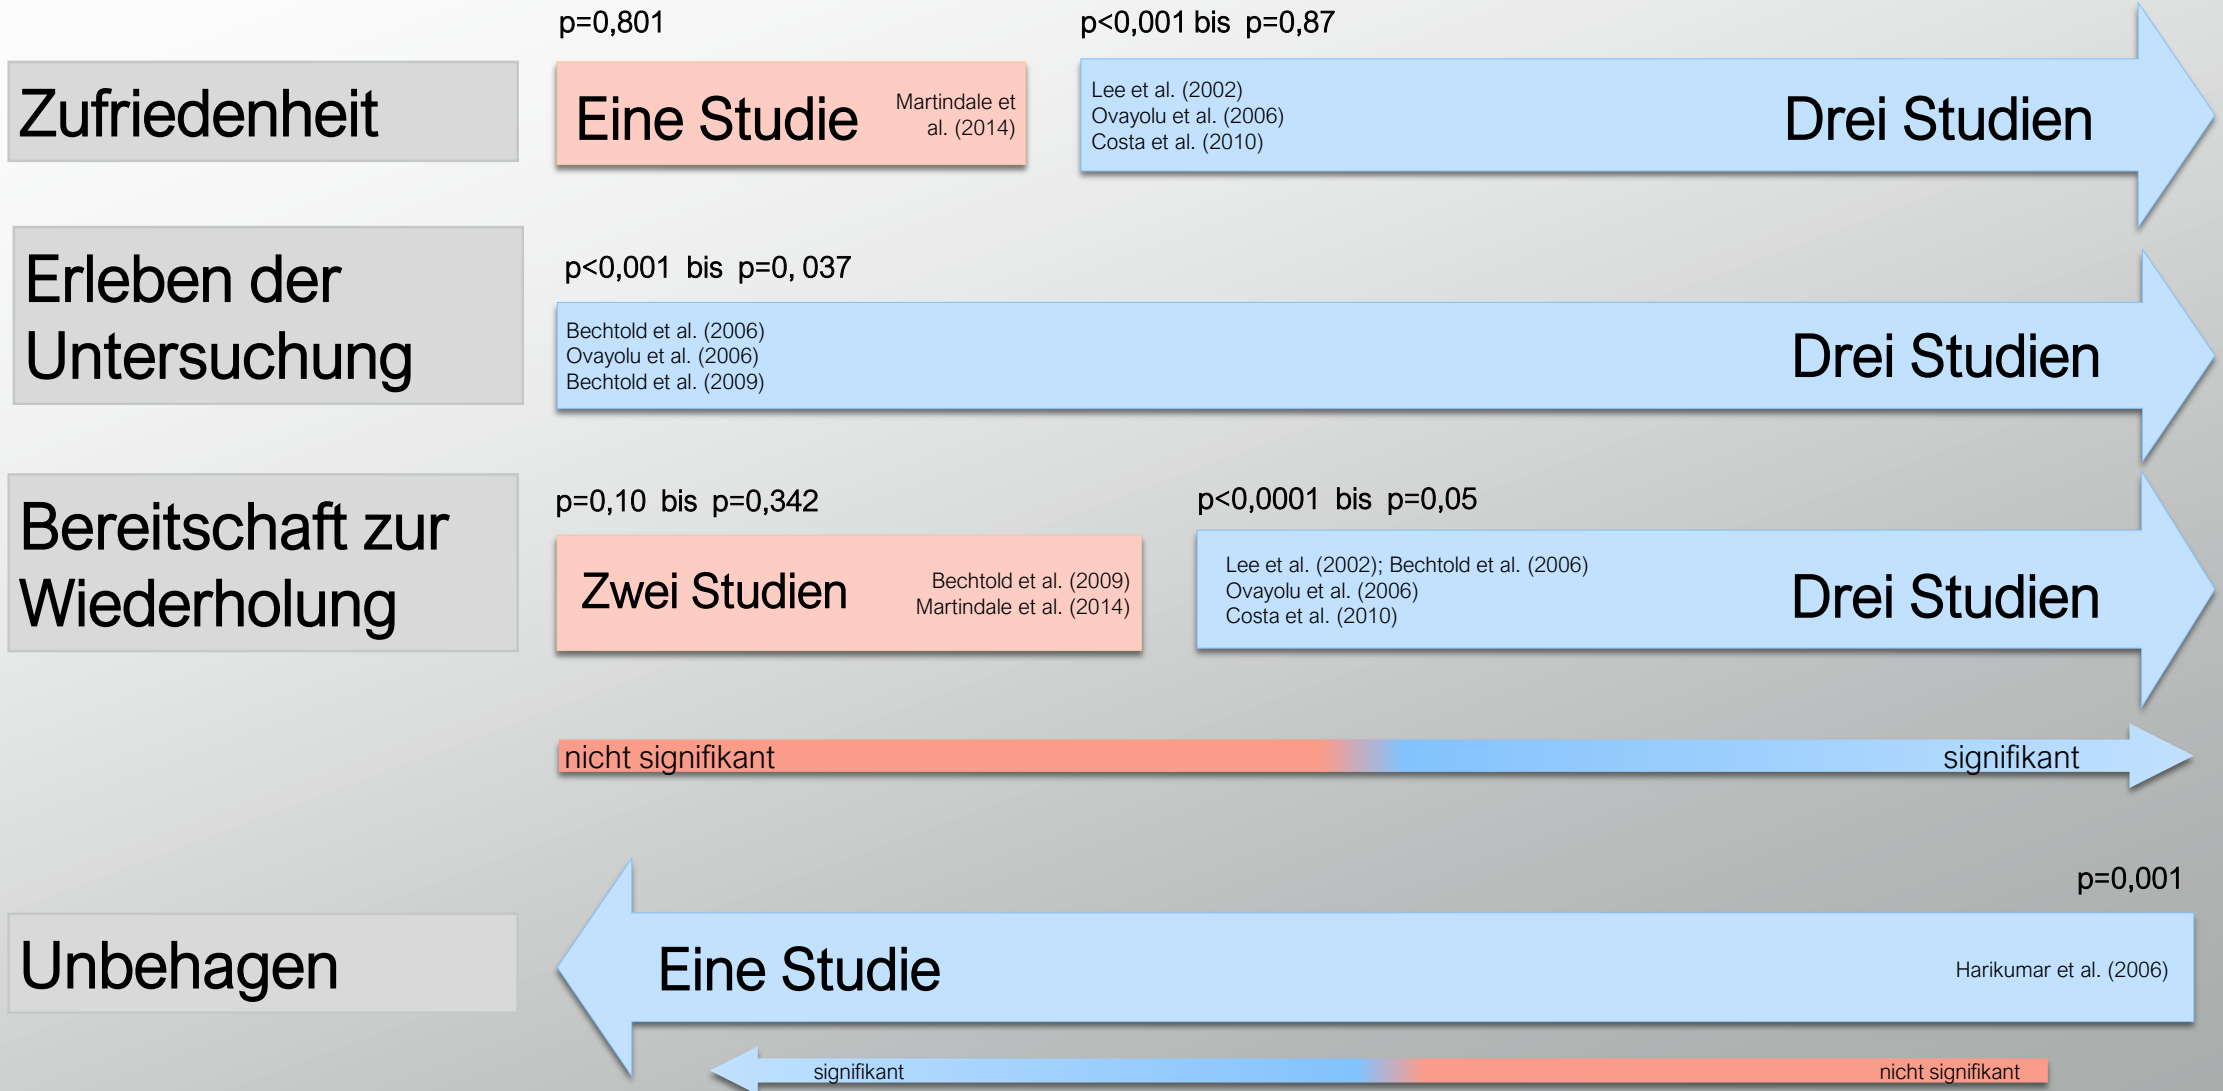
Zufriedenheit

p=0,801

Eine Studie

Martindale et al. (2014)

p<0,001 bis p=0,87

Lee et al. (2002)
Ovayolu et al. (2006)
Costa et al. (2010)

Drei Studien

Erleben der Untersuchung

p<0,001 bis p=0, 037

Bechtold et al. (2006)
Ovayolu et al. (2006)
Bechtold et al. (2009)

Drei Studien

Bereitschaft zur Wiederholung

p=0,10 bis p=0,342

Zwei Studien

Bechtold et al. (2009)
Martindale et al. (2014)

p<0,0001 bis p=0,05

Lee et al. (2002); Bechtold et al. (2006)
Ovayolu et al. (2006)
Costa et al. (2010)

Drei Studien

nicht signifikant

signifikant

Unbehagen

p=0,001

Eine Studie

Harikumar et al. (2006)

signifikant

nicht signifikant